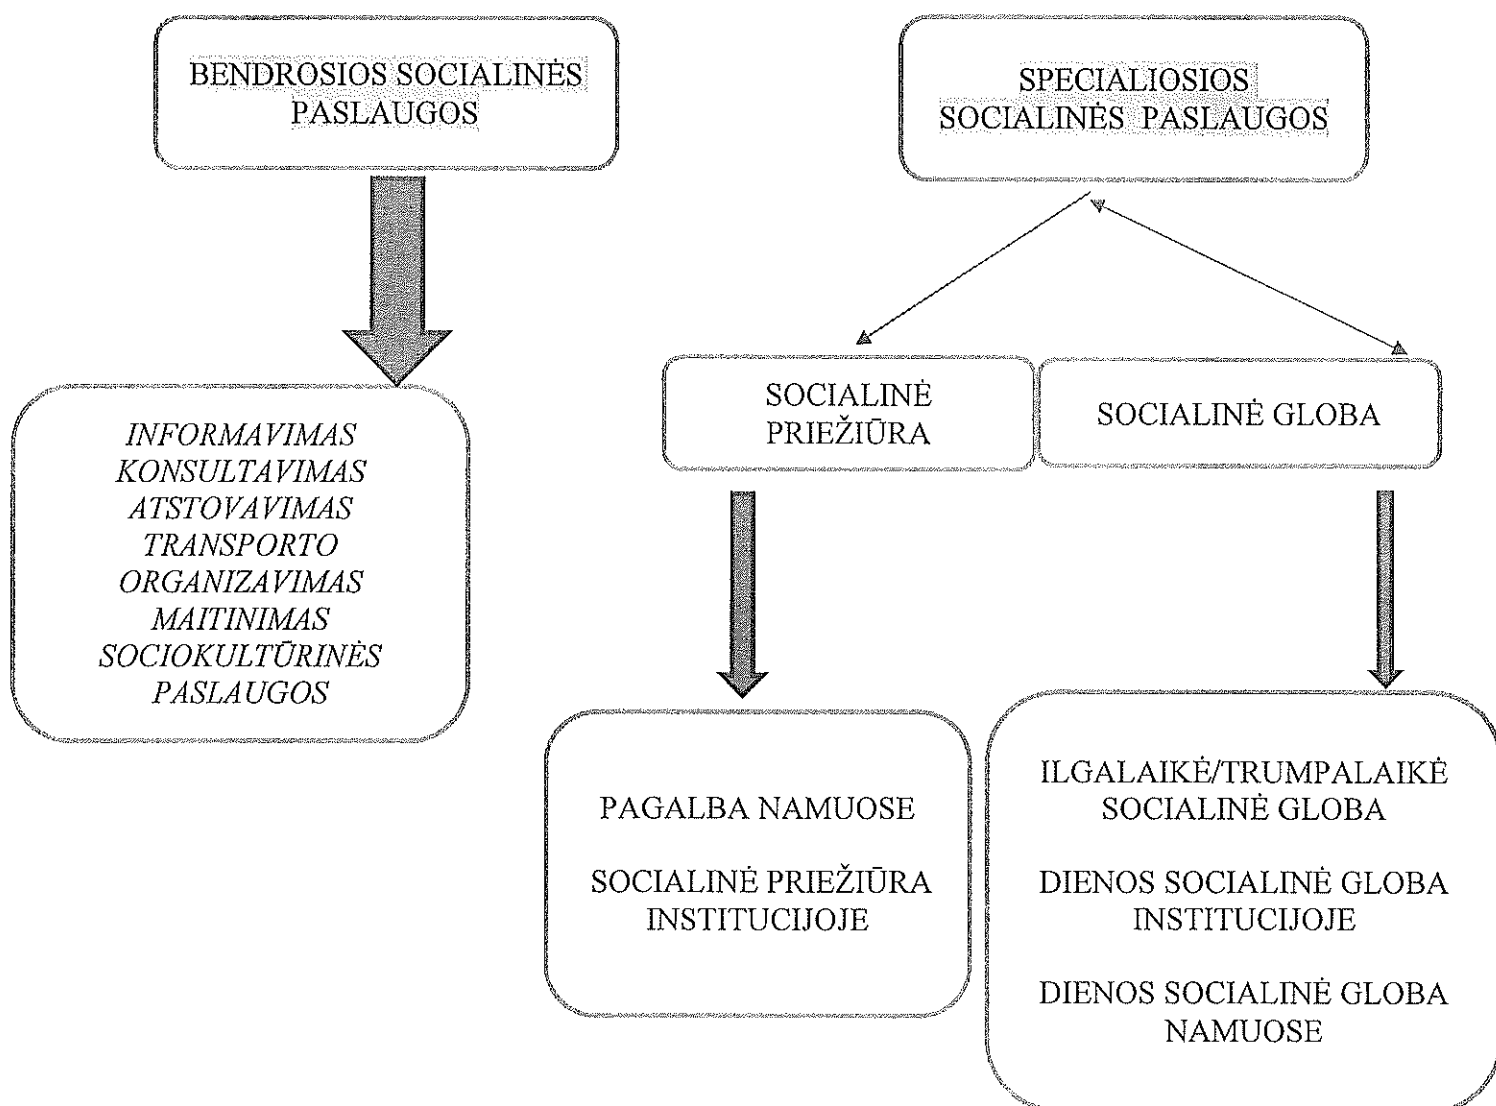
BENDROSIOS SOCIALINĖS PASLAUGOS

INFORMAVIMAS
KONSULTAVIMAS
ATSTOVAVIMAS
TRANSPORTO ORGANIZAVIMAS
MAITINIMAS
SOCIOKULTŪRINĖS PASLAUGOS

SPECIALIOSIOS SOCIALINĖS PASLAUGOS

SOCIALINĖ PRIEŽIŪRA

SOCIALINĖ GLOBA

PAGALBA NAMUOSE

SOCIALINĖ PRIEŽIŪRA INSTITUCIJOJE

ILGALAIKĖ/TRUMPALAIKĖ SOCIALINĖ GLOBA

DIENOS SOCIALINĖ GLOBA INSTITUCIJOJE

DIENOS SOCIALINĖ GLOBA NAMUOSE